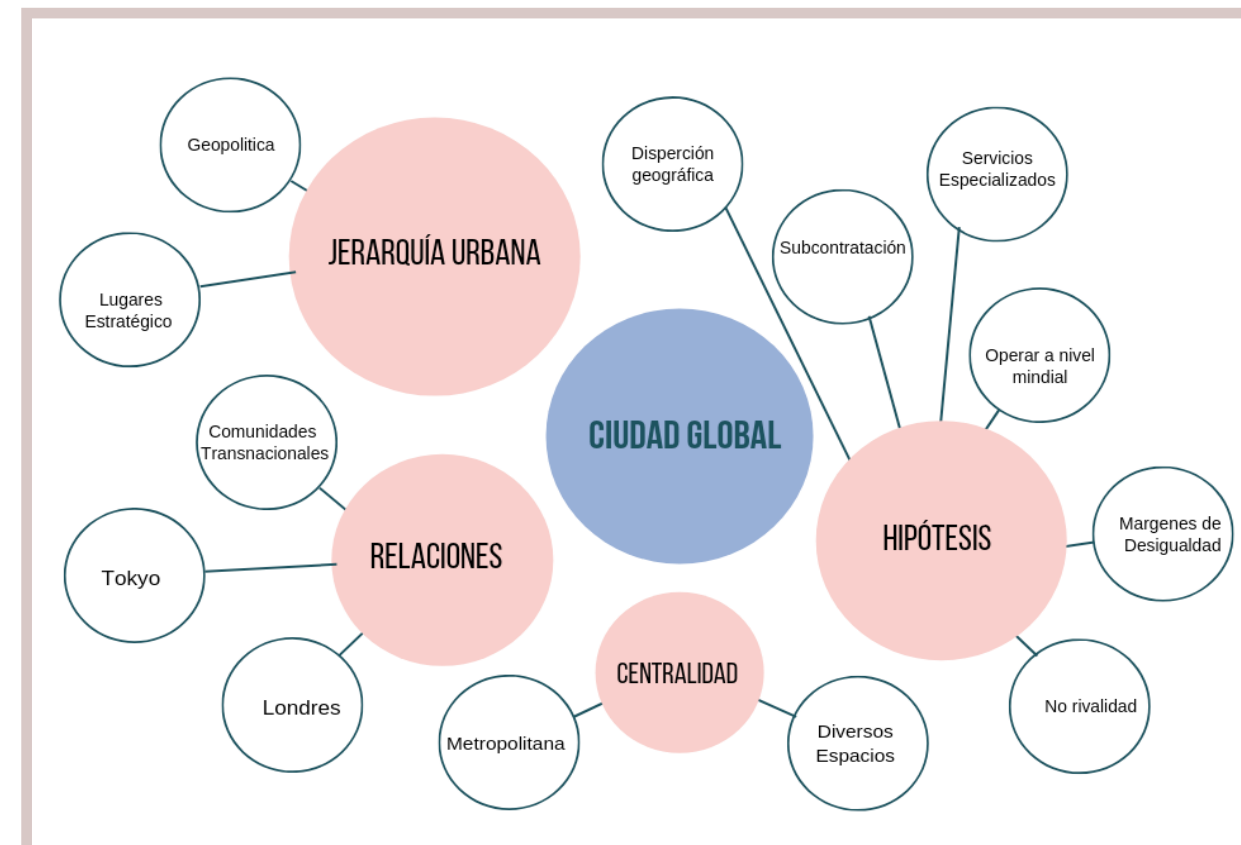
CIUDAD GLOBAL

JERARQUÍA URBANA

Geopolitica

Lugares Estratégico

RELACIONES

Comunidades Transnacionales

Tokyo

Londres

CENTRALIDAD

Metropolitana

Diversos Espacios

HIPÓTESIS

Disperción geográfica

Subcontratación

Servicios Especializados

Operar a nivel mindial

Margenes de Desigualdad

No rivalidad